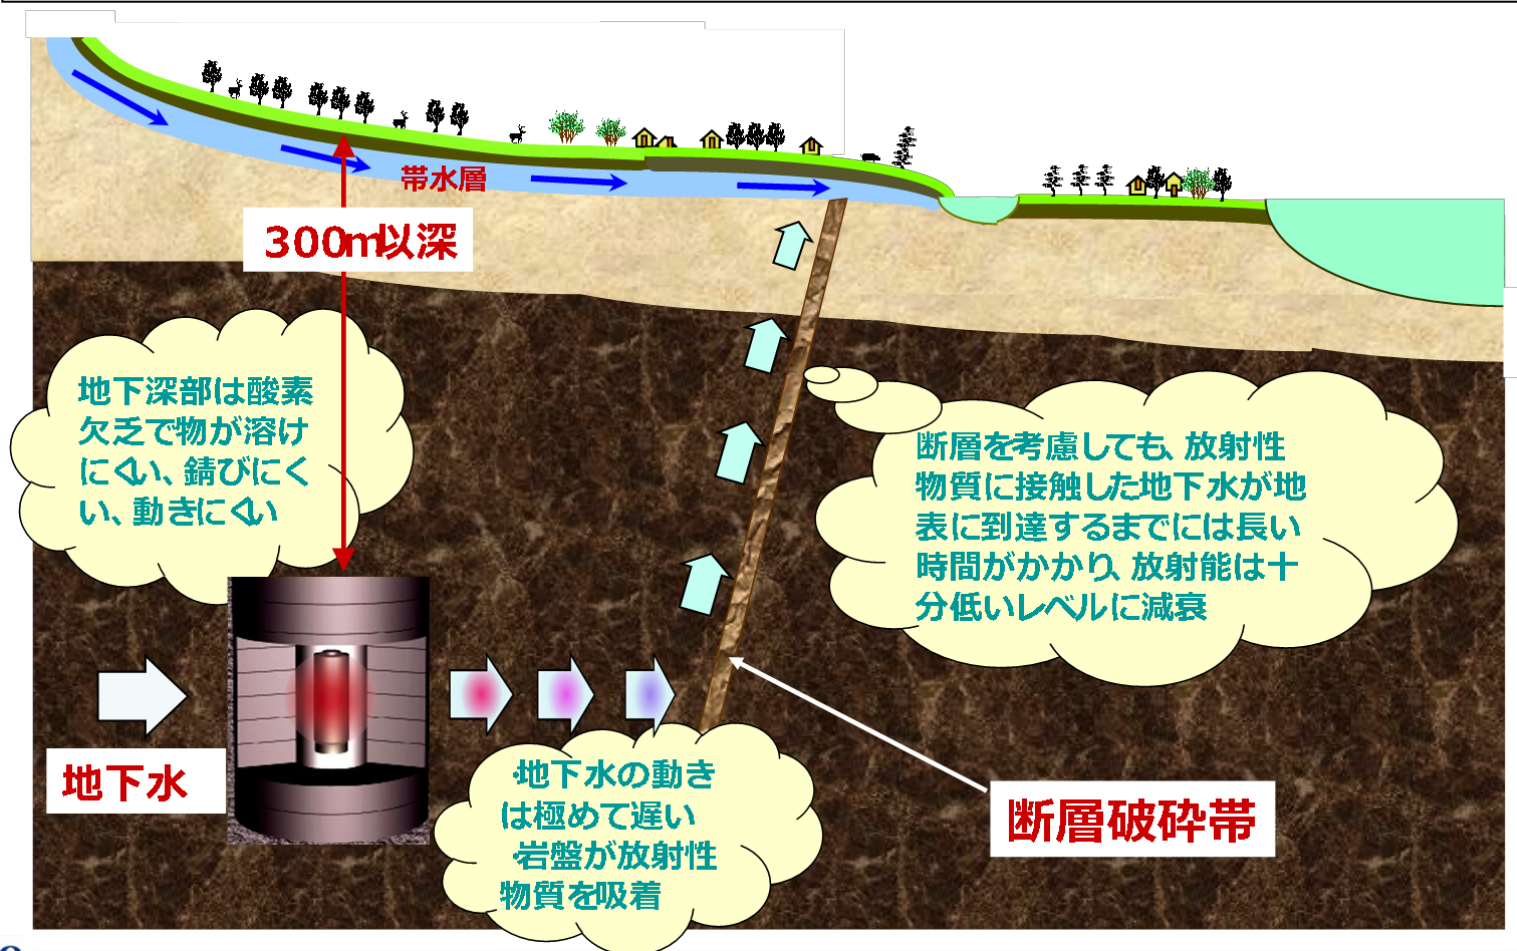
帯水層

300m以深

地下深部は酸素欠乏で物が溶けにくい、錆びにくい、動きにくい

断層を考慮しても、放射性物質に接触した地下水が地表に到達するまでには長い時間がかかり、放射能は十分低いレベルに減衰

地下水

・地下水の動きは極めて遅い
・岩盤が放射性物質を吸着

断層破砕帯